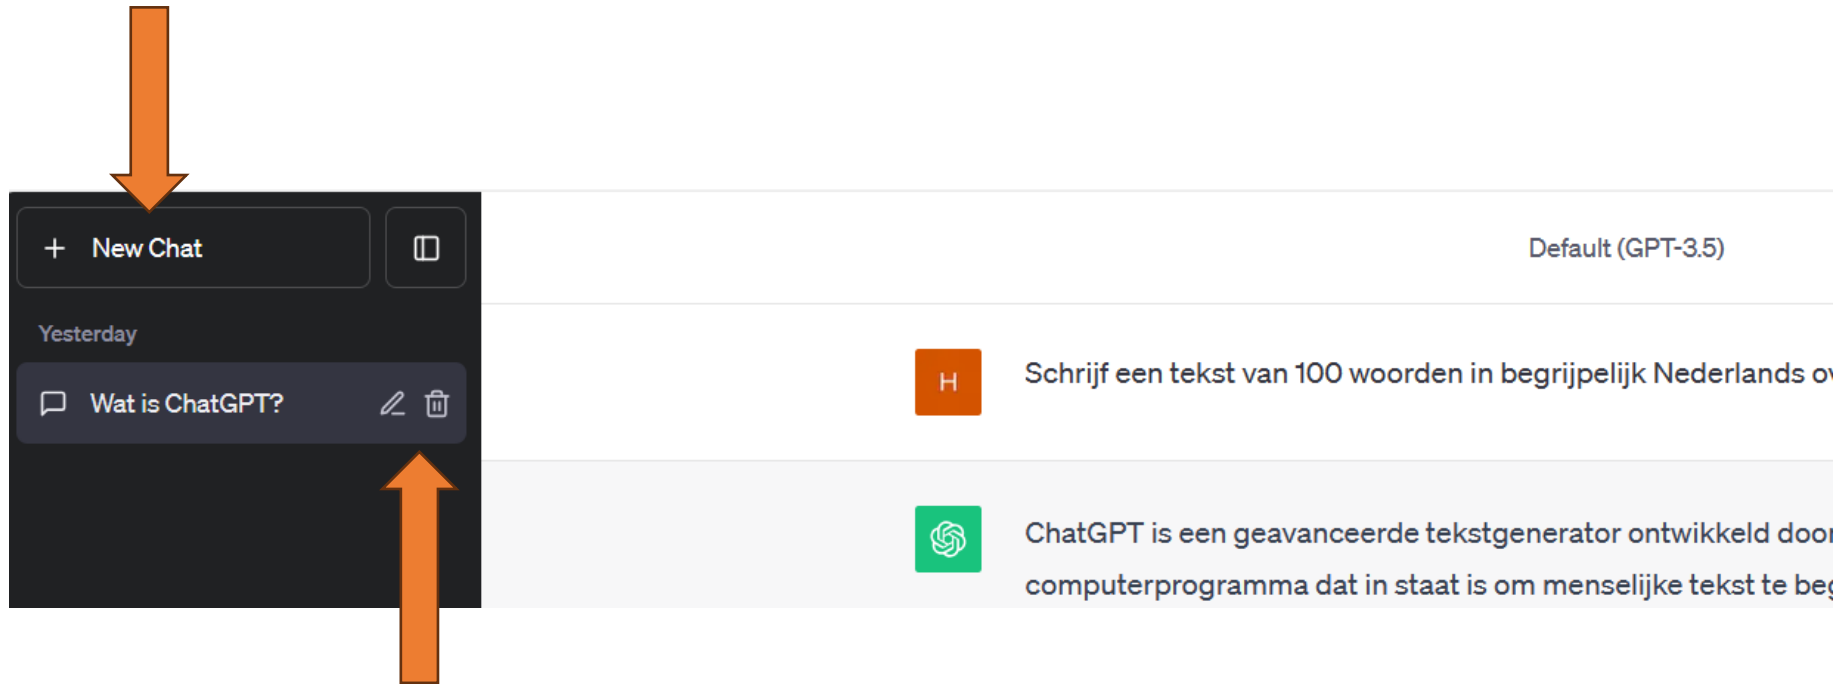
+ New Chat

Yesterday

Wat is ChatGPT?

Default (GPT-3.5)

H

Schrijf een tekst van 100 woorden in begrijpelijk Nederlands o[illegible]

ChatGPT is een geavanceerde tekstgenerator ontwikkeld doo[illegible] computerprogramma dat in staat is om menselijke tekst te be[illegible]